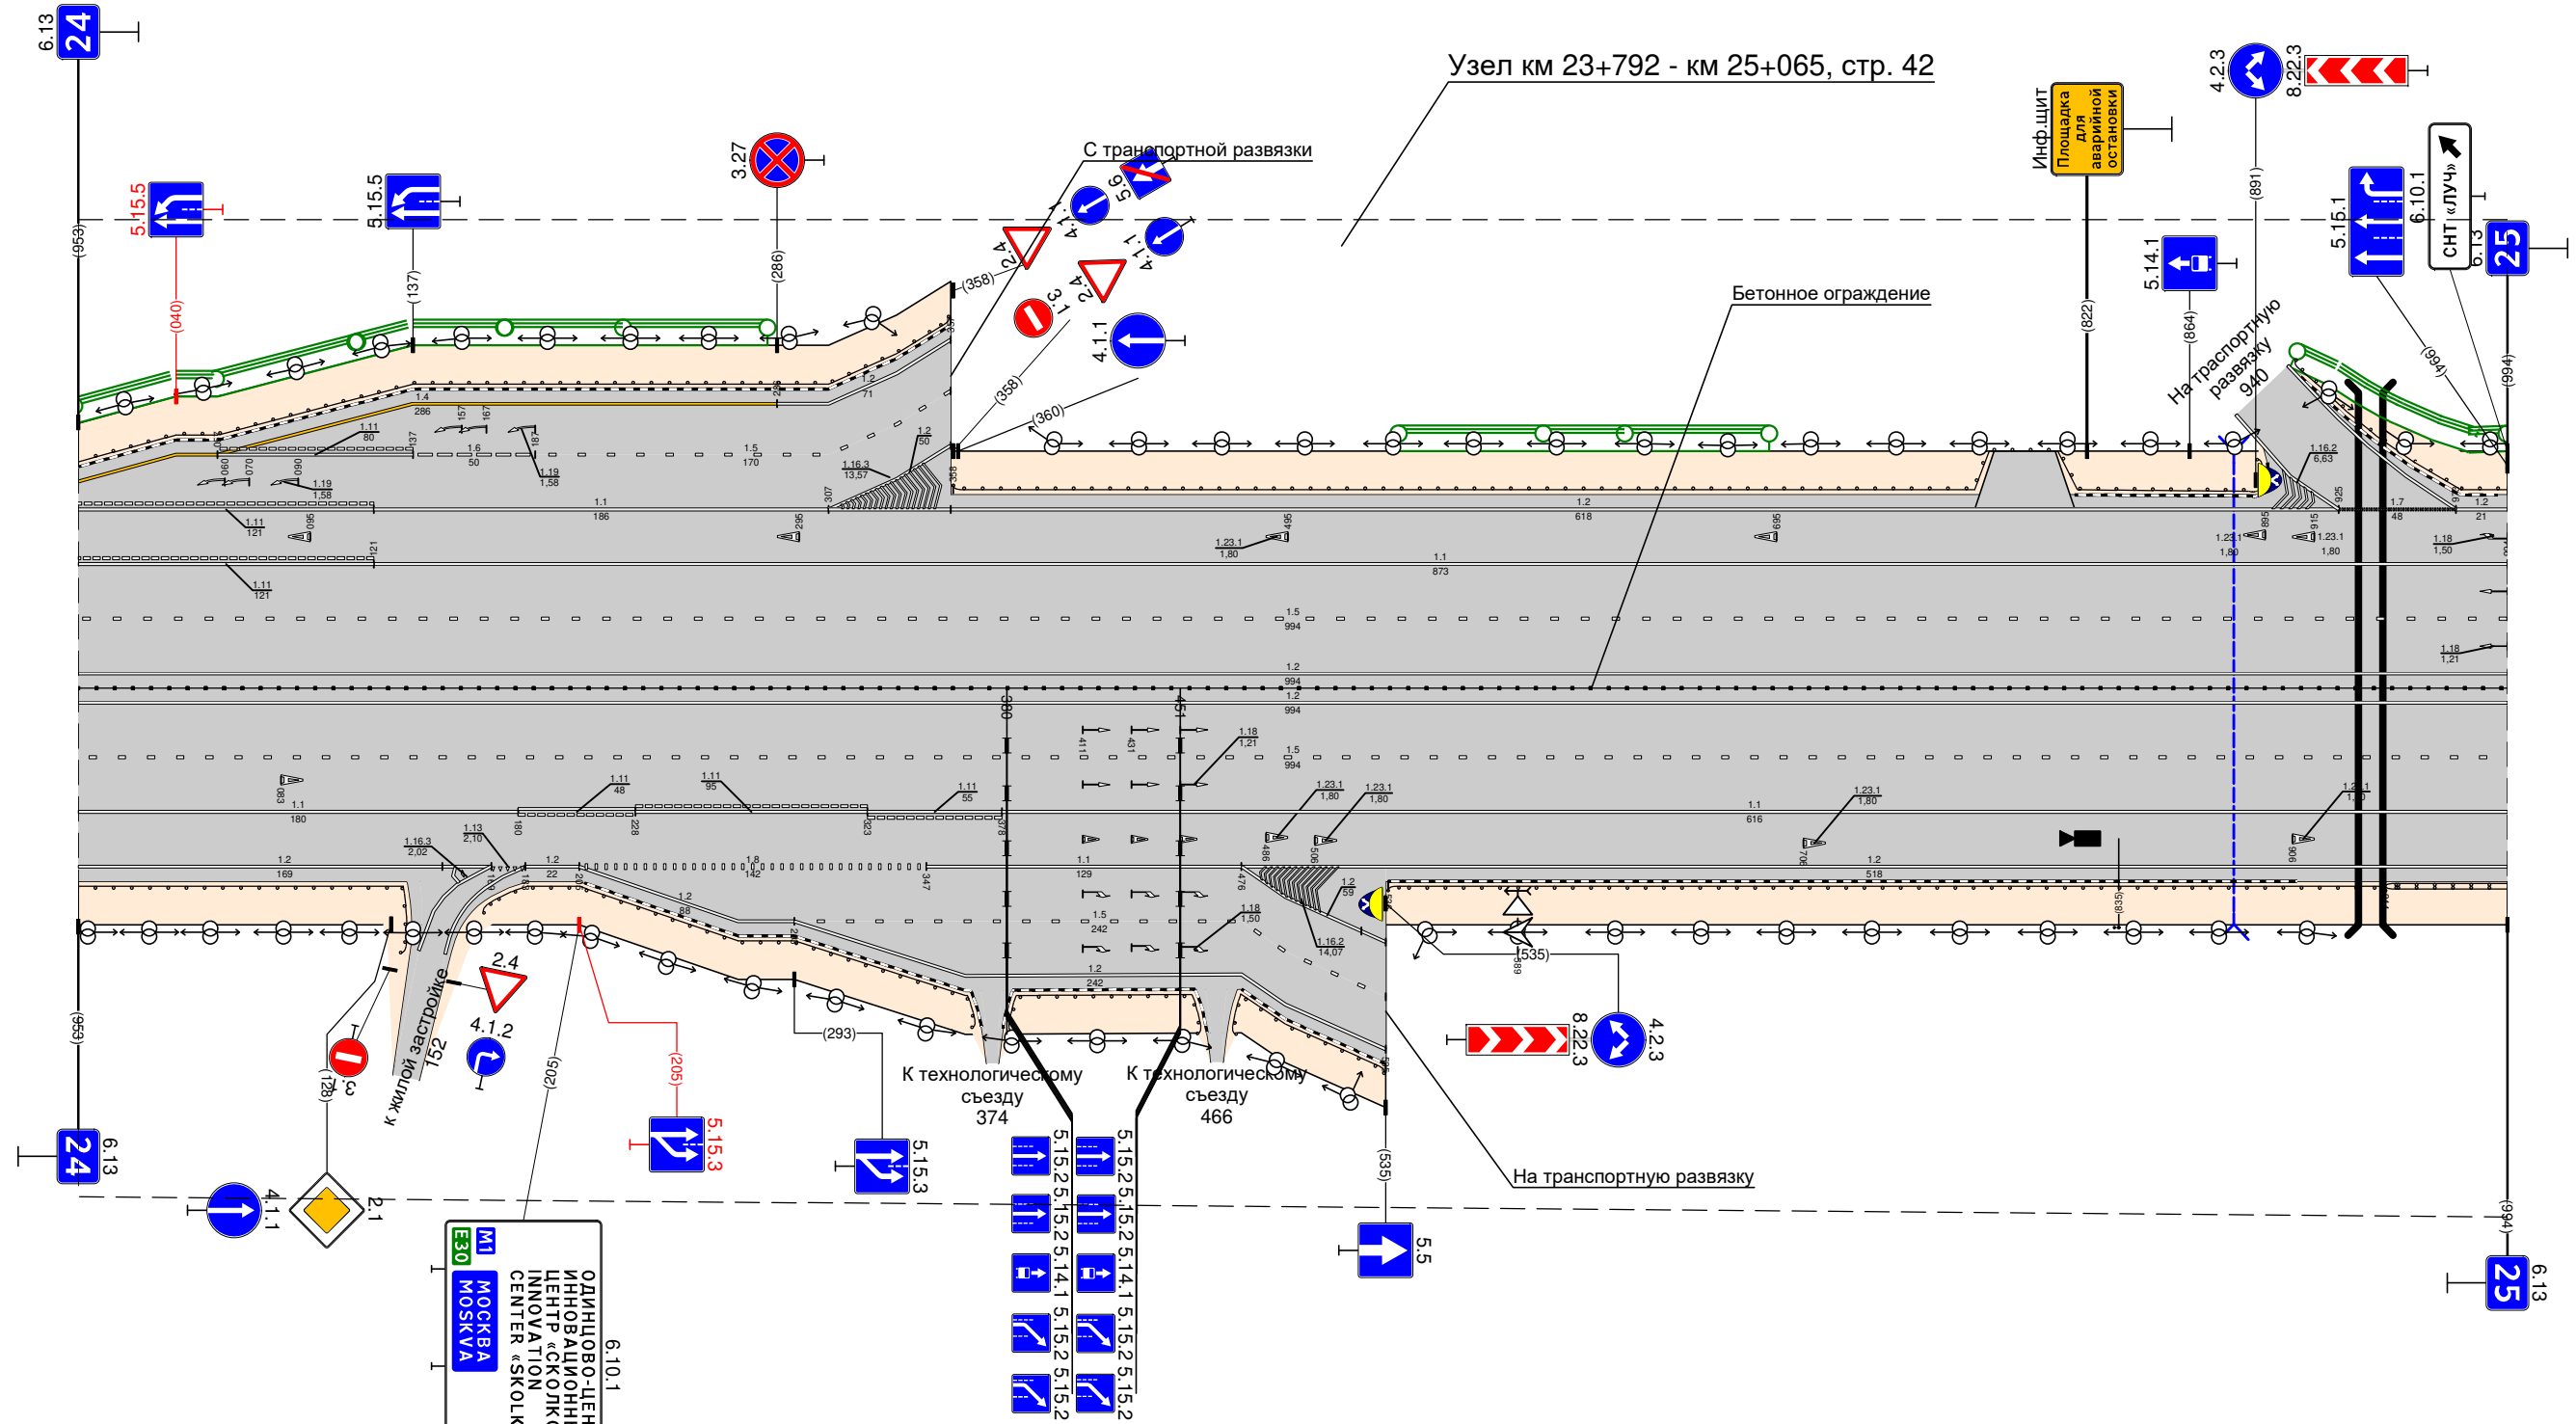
6.13
24

Узел км 23+792 - км 25+065, стр. 42

5.15.5
5.15.5
3.27
(953)
(040)
(137)
(286)

С транспортной развязки
5.6
4.1.1
2.4
4.1.1
2.4
3.1
4.1.1
(358)
(358)
(360)

Инф.щит
Площадка для аварийной остановки
4.2.3
8.22.3
(891)
6.10.1
СНТ «ЛУЧ»
5.15.1
5.14.1
6.13
25
(822)
(864)
На транспортную развязку 940
(994)
(994)

Бетонное ограждение

1.4
286
1.11
80
1.6
50
1.19
1,58
1.19
1,58
1.5
170
1.2
71
1.2
50
1.16.3
13,57
1.1
186
1.11
121
1.11
121
1.2
618
1.23.1
1,80
1.1
873
1.16.2
6,63
1.7
48
1.2
21
1.23.1
1,80
1.23.1
1,80
1.18
1,50
1.5
994
1.18
1,21
1.2
994
1.2
994
1.5
994
1.18
1,21
1.11
48
1.11
95
1.11
55
1.1
180
1.16.3
2,02
1.13
2,10
1.23.1
1,80
1.23.1
1,80
1.1
616
1.23.1
1,80
1.23.1
1,80
1.2
169
1.2
22
1.8
142
1.2
88
1.1
129
1.5
242
1.18
1,50
1.2
242
1.2
59
1.16.2
14,07
1.2
518
380
451

(953)
2.4
4.1.2
3.1
(128)
к жилой застройке 152
(205)
(205)
5.15.3
(293)
5.15.3
К технологическому съезду 374
К технологическому съезду 466
(535)
(535)
(835)
8.22.3
4.2.3
На транспортную развязку
6.13
24
4.1.1
2.1
5.15.2
5.15.2
5.14.1
5.15.2
5.15.2
5.15.2
5.15.2
5.14.1
5.15.2
5.15.2
5.5
(994)
6.13
25

6.10.1
M1
E30
МОСКВА
MOSKVA
ОДИНЦОВО-ЦЕН
ИННОВАЦИОНН
ЦЕНТР «СКОЛКО
INNOVATION
CENTER «SKOLK